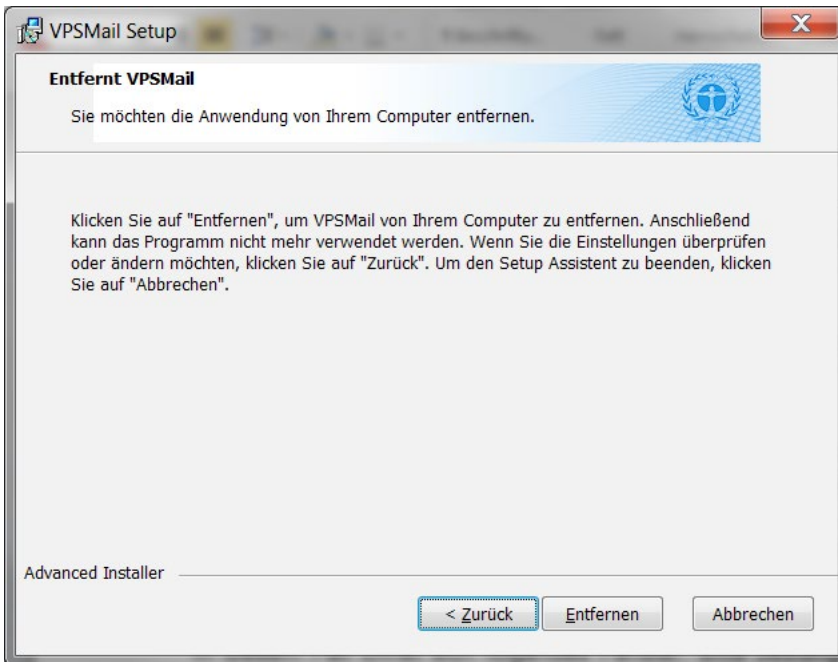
VPSMail Setup

Entfernt VPSMail

Sie möchten die Anwendung von Ihrem Computer entfernen.

Klicken Sie auf "Entfernen", um VPSMail von Ihrem Computer zu entfernen. Anschließend kann das Programm nicht mehr verwendet werden. Wenn Sie die Einstellungen überprüfen oder ändern möchten, klicken Sie auf "Zurück". Um den Setup Assistent zu beenden, klicken Sie auf "Abbrechen".

Advanced Installer

< Zurück
Entfernen
Abbrechen